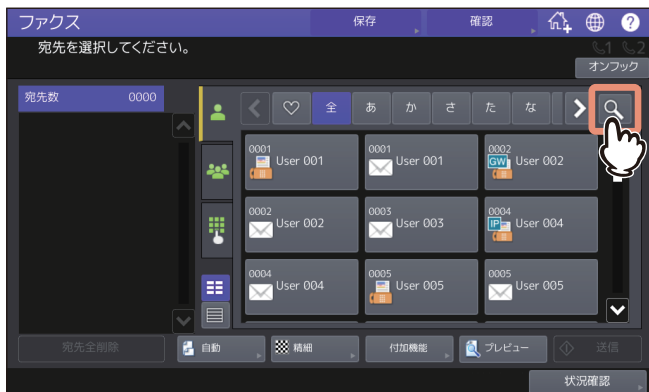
ファクス
保存
確認
宛先を選択してください。
1 2
オンフック
宛先数 0000
全 あ か さ た な
0001 User 001
0001 User 001
0002 GW User 002
0002 User 002
0003 User 003
0004 IP User 004
0004 User 004
0005 User 005
0005 User 005
宛先全削除
自動
精細
付加機能
プレビュー
送信
状況確認